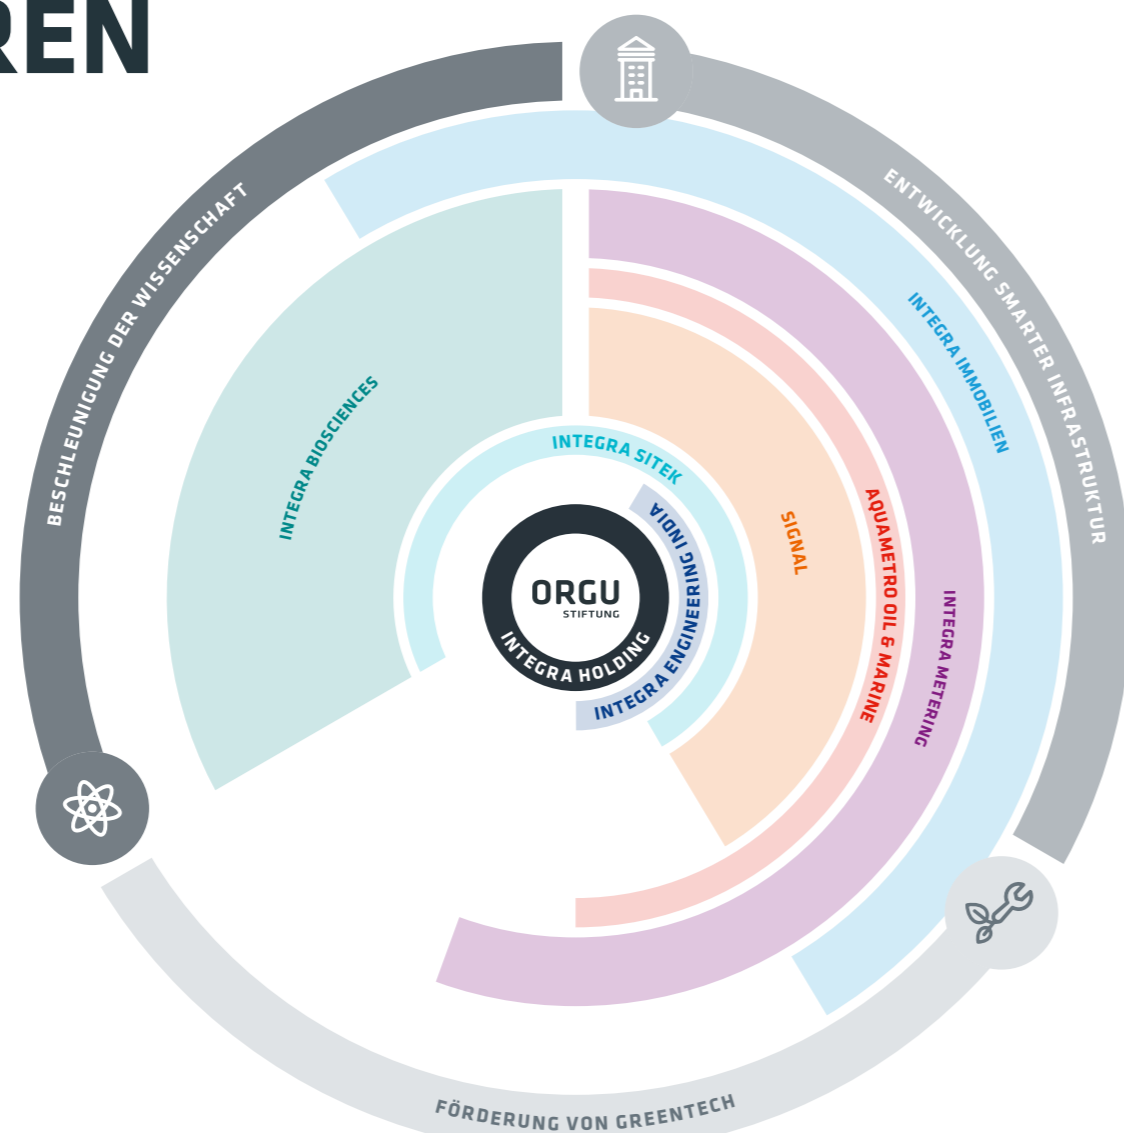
REN

BESCHLEUNIGUNG DER WISSENSCHAFT

ENTWICKLUNG SMARTER INFRASTRUKTUR

FÖRDERUNG VON GREENTECH

INTEGRA BIOSCIENCES

INTEGRA IMMOBILIEN

INTEGRA SITEK

SIGNAL

AQUAMETRO OIL & MARINE

INTEGRA METERING

INTEGRA ENGINEERING INDIA

ORGU
STIFTUNG

INTEGRA HOLDING